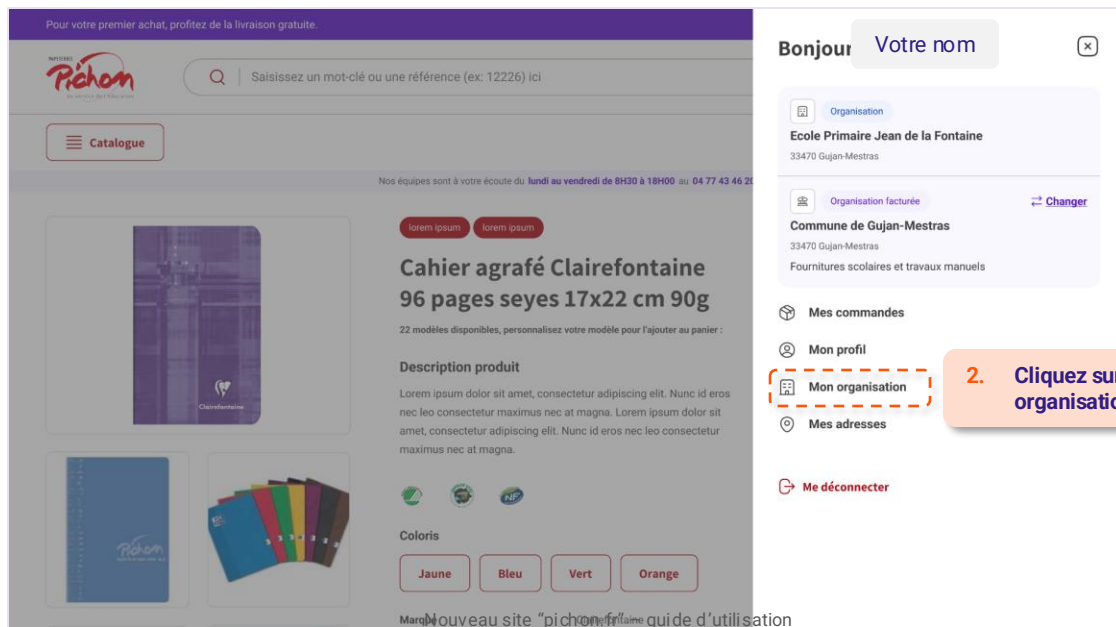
Pour votre premier achat, profitez de la livraison gratuite.

Pichon

Saisissez un mot-clé ou une référence (ex: 12226) ici

Catalogue

Nos équipes sont à votre écoute du lundi au vendredi de 8H30 à 18H00 au 04 77 43 46 20

lorem ipsum lorem ipsum

Cahier agrafé Clairefontaine 96 pages seyes 17x22 cm 90g

22 modèles disponibles, personnalisez votre modèle pour l'ajouter au panier :

Description produit

Lorem ipsum dolor sit amet, consectetur adipiscing elit. Nunc id eros nec leo consectetur maximus nec at magna. Lorem ipsum dolor sit amet, consectetur adipiscing elit. Nunc id eros nec leo consectetur maximus nec at magna.

Coloris

Jaune Bleu Vert Orange

Marque Clairefontaine

Nouveau site "pichon.fr" guide d'utilisation

Bonjour Votre nom

Organisation
Ecole Primaire Jean de la Fontaine
33470 Gujan-Mestras

Organisation facturée
Changer
Commune de Gujan-Mestras
33470 Gujan-Mestras
Fournitures scolaires et travaux manuels

Mes commandes
Mon profil
Mon organisation
Mes adresses

Me déconnecter

2. Cliquez sur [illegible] organisatio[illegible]